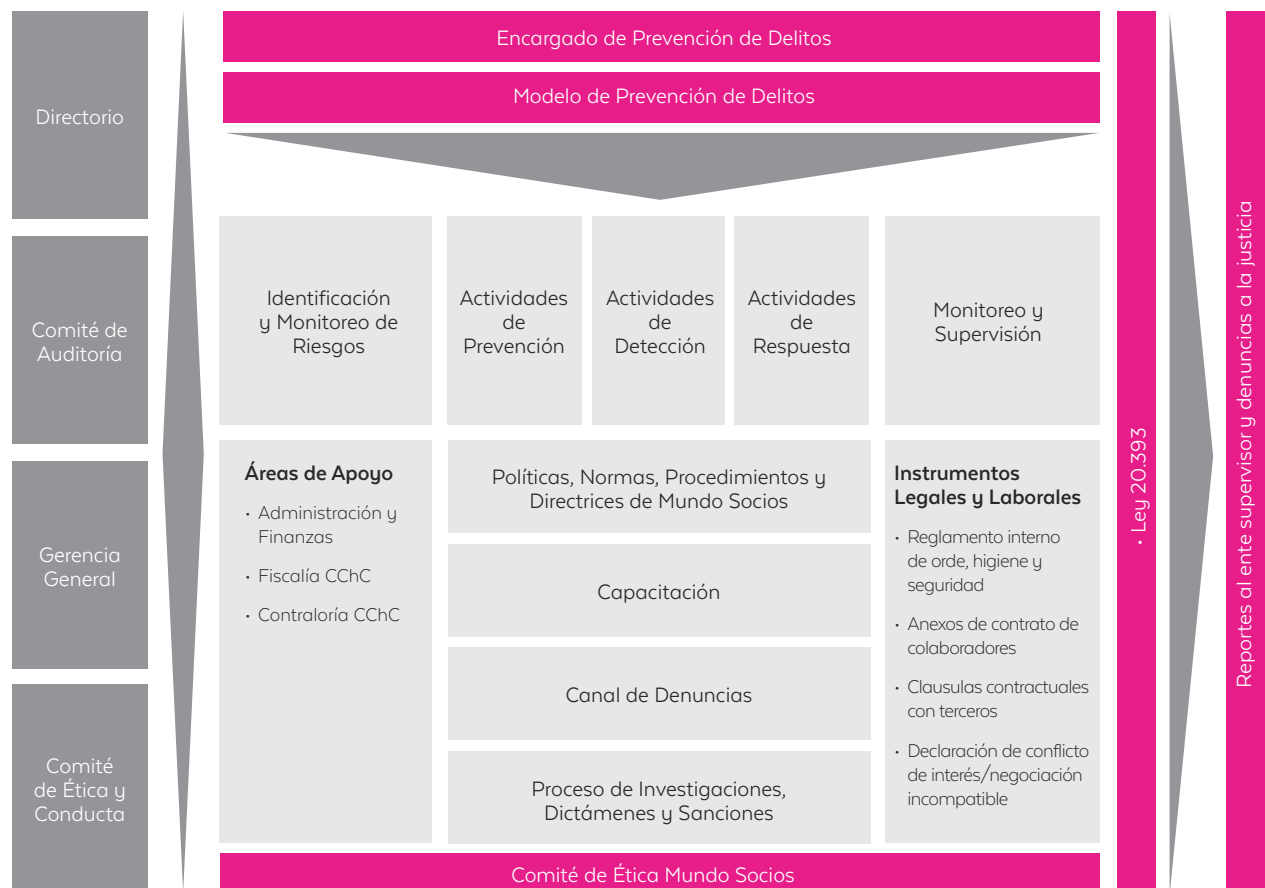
Directorio

Comité de Auditoría

Gerencia General

Comité de Ética y Conducta

Encargado de Prevención de Delitos

Modelo de Prevención de Delitos

Identificación y Monitoreo de Riesgos

Actividades de Prevención

Actividades de Detección

Actividades de Respuesta

Monitoreo y Supervisión

Áreas de Apoyo

• Administración y Finanzas

• Fiscalía CChC

• Contraloría CChC

Políticas, Normas, Procedimientos y Directrices de Mundo Socios

Capacitación

Canal de Denuncias

Proceso de Investigaciones, Dictámenes y Sanciones

Instrumentos Legales y Laborales

• Reglamento interno de orde, higiene y seguridad

• Anexos de contrato de colaboradores

• Clausulas contractuales con terceros

• Declaración de conflicto de interés/negociación incompatible

Comité de Ética Mundo Socios

• Ley 20.393

Reportes al ente supervisor y denuncias a la justicia